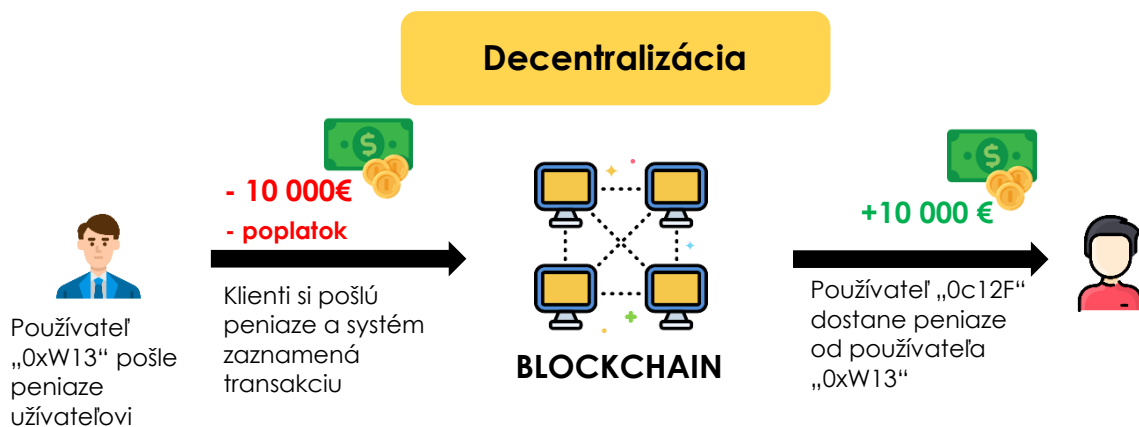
Decentralizácia

- 10 000€
- poplatok

Klienti si pošlú peniaze a systém zaznamená transakciu

BLOCKCHAIN

+10 000 €

Používateľ „0c12F“ dostane peniaze od používateľa „0xW13“

Používateľ „0xW13“ pošle peniaze užívateľovi